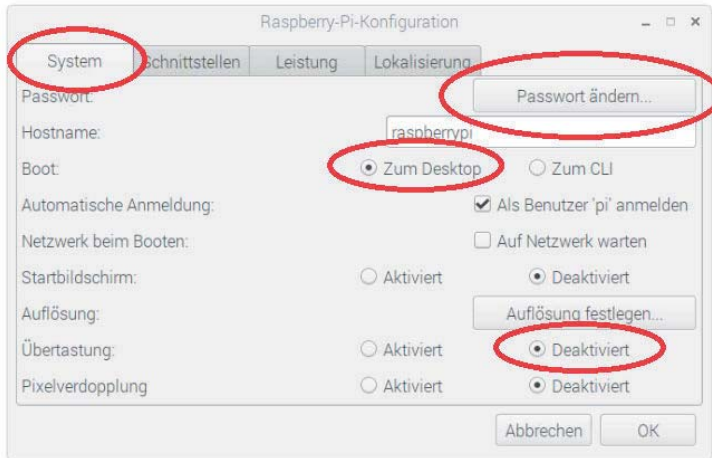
Raspberry-Pi-Konfiguration

System | Schnittstellen | Leistung | Lokalisierung

Passwort: Passwort ändern...

Hostname: raspberrypi

Boot: Zum Desktop Zum CLI

Automatische Anmeldung: Als Benutzer 'pi' anmelden

Netzwerk beim Booten: Auf Netzwerk warten

Startbildschirm: Aktiviert Deaktiviert

Auflösung: Auflösung festlegen...

Übertastung: Aktiviert Deaktiviert

Pixelverdopplung Aktiviert Deaktiviert

Abbrechen OK